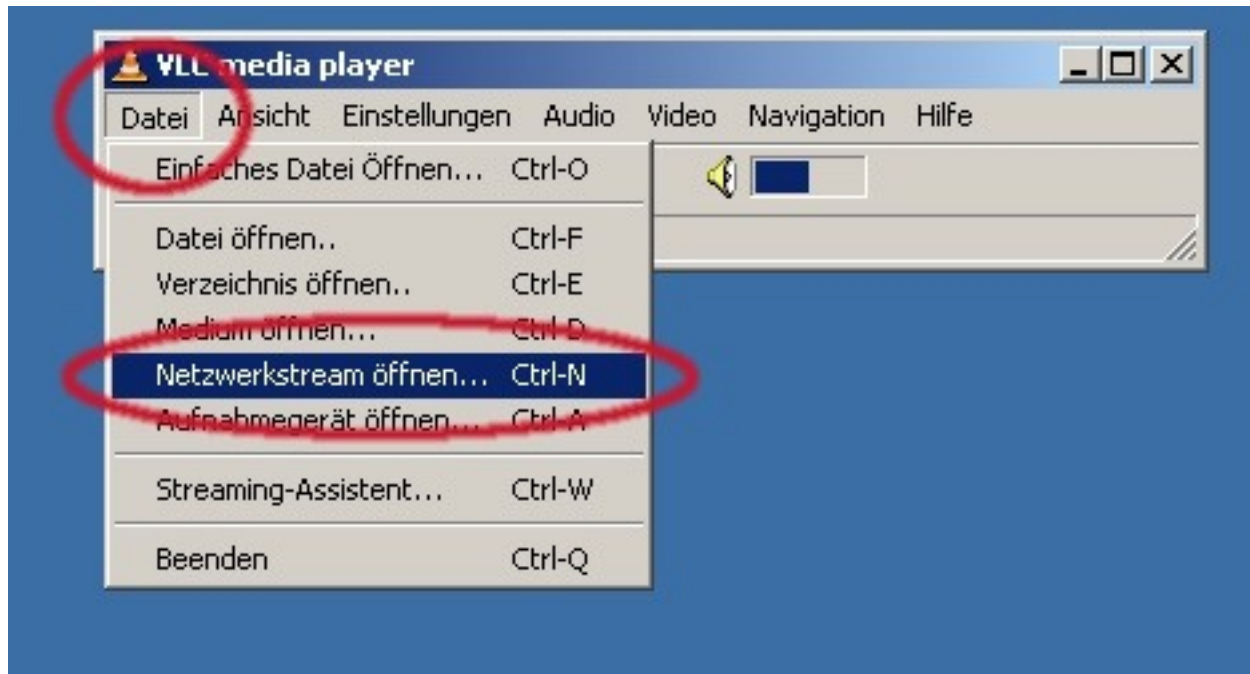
VLC media player

Datei Ansicht Einstellungen Audio Video Navigation Hilfe

Einfaches Datei Öffnen... Ctrl-O

Datei öffnen.. Ctrl-F
Verzeichnis öffnen.. Ctrl-E
Medium öffnen... Ctrl-D
Netzwerkstream öffnen... Ctrl-N
Aufnahmegerät öffnen... Ctrl-A

Streaming-Assistent... Ctrl-W

Beenden Ctrl-Q